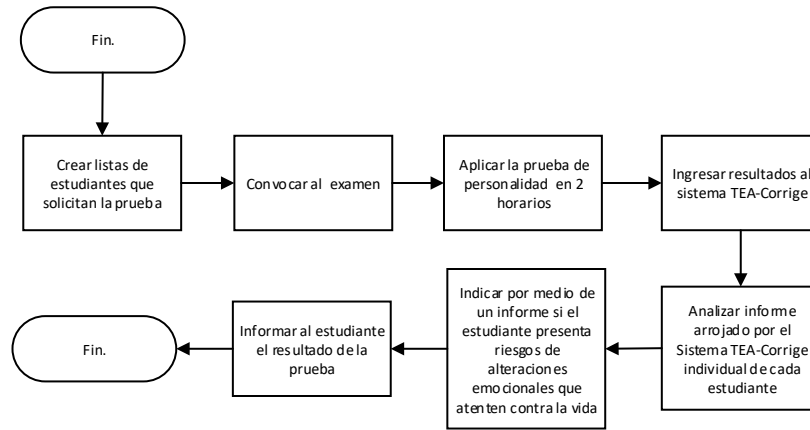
Fin.

Crear listas de estudiantes que solicitan la prueba

Convocar al examen

Aplicar la prueba de personalidad en 2 horarios

Ingresar resultados al sistema TEA-Corrige

Analizar informe arrojado por el Sistema TEA-Corrige individual de cada estudiante

Indicar por medio de un informe si el estudiante presenta riesgos de alteraciones emocionales que atenten contra la vida

Informar al estudiante el resultado de la prueba

Fin.